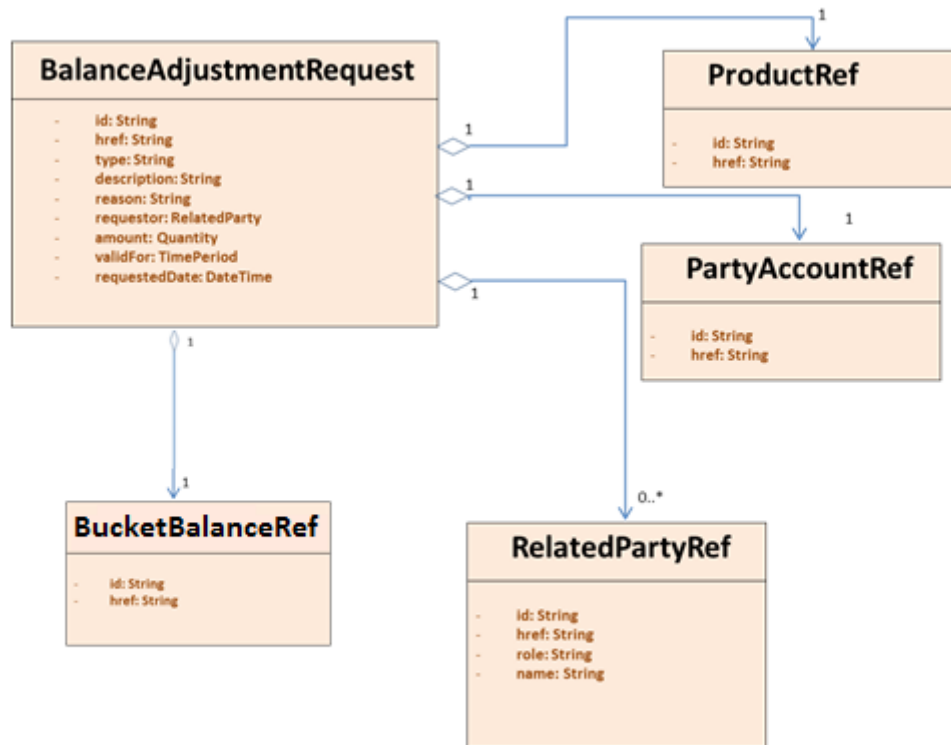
BalanceAdjustmentRequest

- id: String
- href: String
- type: String
- description: String
- reason: String
- requestor: RelatedParty
- amount: Quantity
- validFor: TimePeriod
- requestedDate: DateTime

1

1

1

1

ProductRef

- id: String
- href: String

1

1

PartyAccountRef

- id: String
- href: String

1

BucketBalanceRef

- id: String
- href: String

0..*

RelatedPartyRef

- id: String
- href: String
- role: String
- name: String